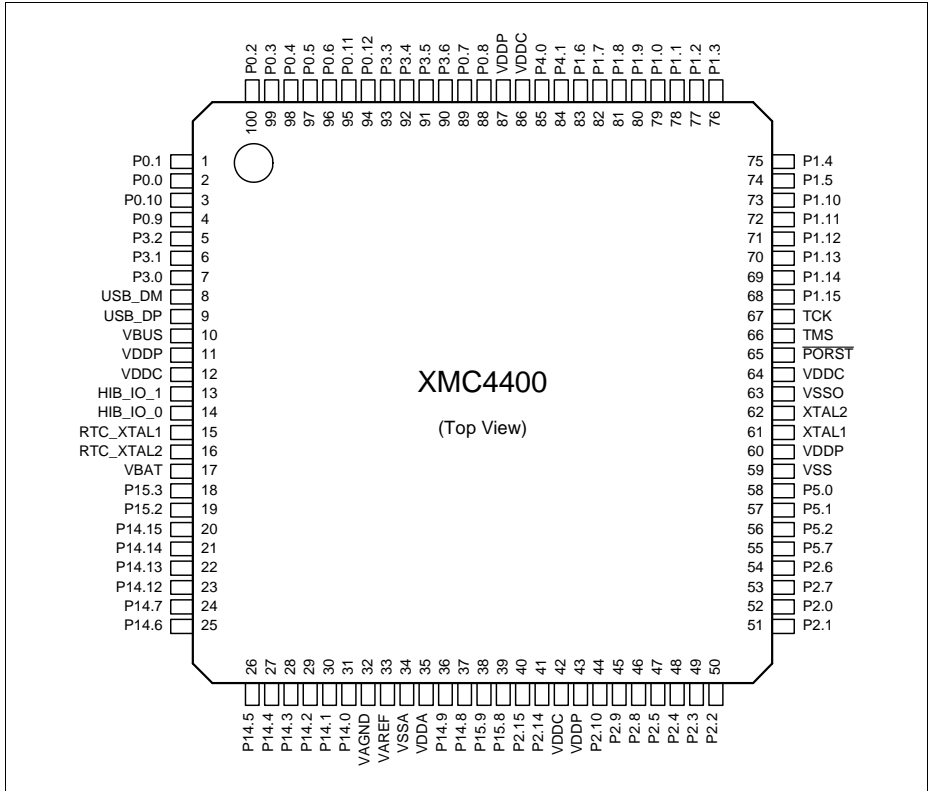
P0.2 P0.3 P0.4 P0.5 P0.6 P0.11 P0.12 P3.3 P3.4 P3.5 P3.6 P0.7 P0.8 VDDP VDDC P4.0 P4.1 P1.6 P1.7 P1.8 P1.9 P1.0 P1.1 P1.2 P1.3

100 99 98 97 96 95 94 93 92 91 90 89 88 87 86 85 84 83 82 81 80 79 78 77 76

P0.1 1
P0.0 2
P0.10 3
P0.9 4
P3.2 5
P3.1 6
P3.0 7
USB_DM 8
USB_DP 9
VBUS 10
VDDP 11
VDDC 12
HIB_IO_1 13
HIB_IO_0 14
RTC_XTAL1 15
RTC_XTAL2 16
VBAT 17
P15.3 18
P15.2 19
P14.15 20
P14.14 21
P14.13 22
P14.12 23
P14.7 24
P14.6 25

75 P1.4
74 P1.5
73 P1.10
72 P1.11
71 P1.12
70 P1.13
69 P1.14
68 P1.15
67 TCK
66 TMS
65 PORST
64 VDDC
63 VSSO
62 XTAL2
61 XTAL1
60 VDDP
59 VSS
58 P5.0
57 P5.1
56 P5.2
55 P5.7
54 P2.6
53 P2.7
52 P2.0
51 P2.1

XMC4400

(Top View)

26 27 28 29 30 31 32 33 34 35 36 37 38 39 40 41 42 43 44 45 46 47 48 49 50

P14.5 P14.4 P14.3 P14.2 P14.1 P14.0 VAGND VAREF VSSA VDDA P14.9 P14.8 P15.9 P15.8 P2.15 P2.14 VDDC VDDP P2.10 P2.9 P2.8 P2.5 P2.4 P2.3 P2.2